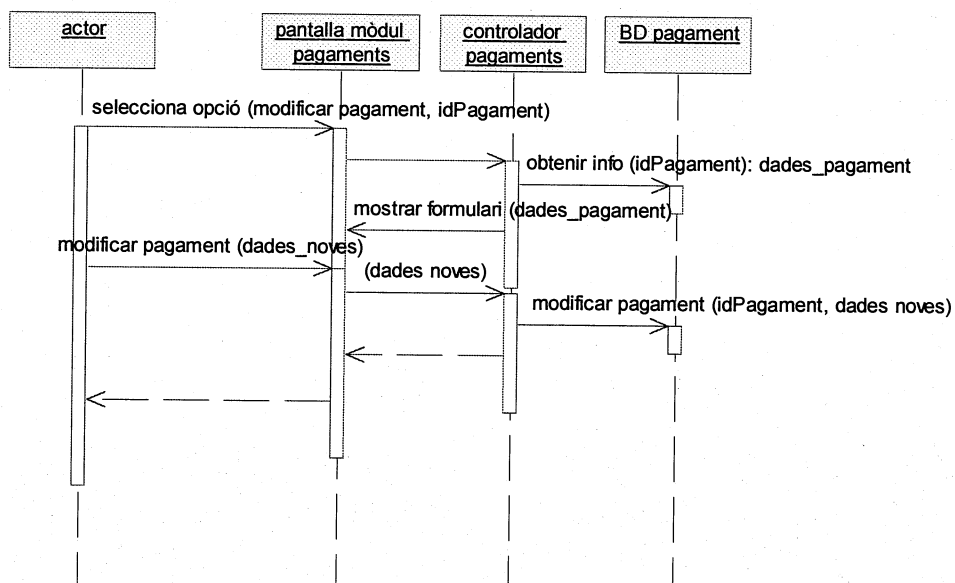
actor

pantalla mòdul pagaments

controlador pagaments

BD pagament

selecciona opció (modificar pagament, idPagament)

obtenir info (idPagament): dades_pagament

mostrar formulari (dades_pagament)

modificar pagament (dades_noves)

(dades noves)

modificar pagament (idPagament, dades noves)